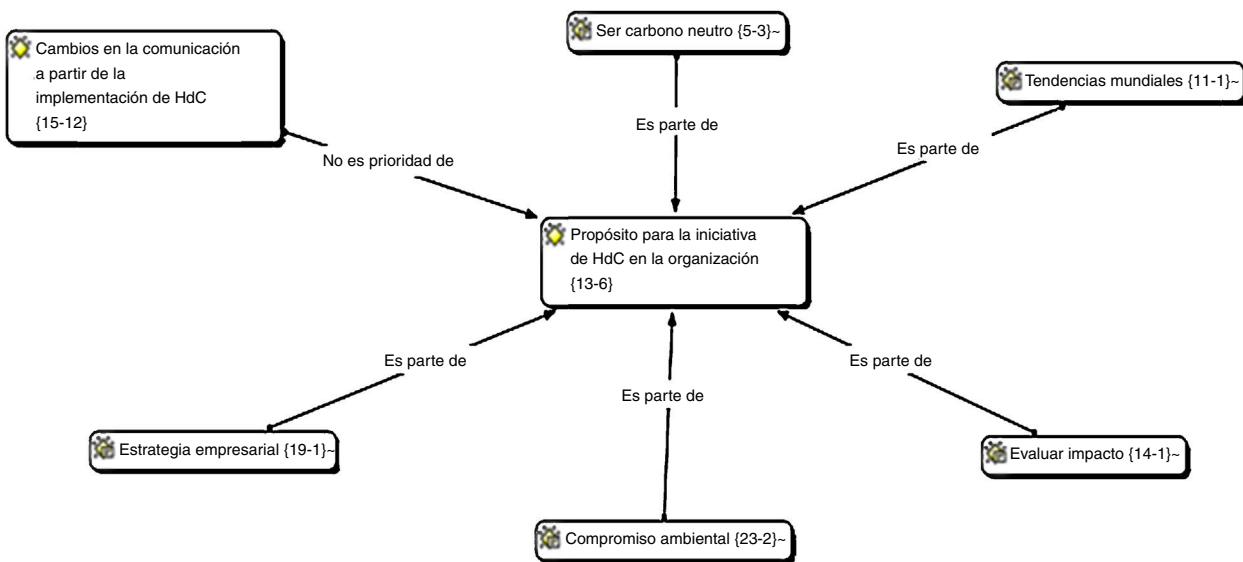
Ser carbono neutro {5-3}~

Cambios en la comunicación a partir de la implementación de HdC {15-12}

Tendencias mundiales {11-1}~

Es parte de

Es parte de

No es prioridad de

Propósito para la iniciativa de HdC en la organización {13-6}

Es parte de

Es parte de

Es parte de

Estrategia empresarial {19-1}~

Evaluar impacto {14-1}~

Compromiso ambiental {23-2}~